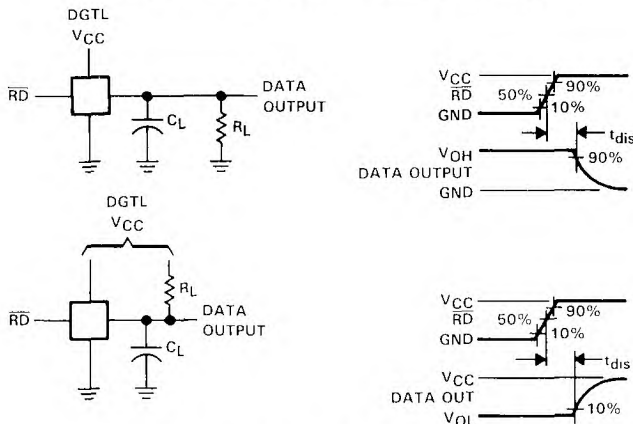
DGTL
$V_{CC}$

$\overline{RD}$

$C_L$

$R_L$

DATA OUTPUT

$V_{CC}$
$\overline{RD}$
50%
90%
10%
GND

$t_{dis}$

$V_{OH}$
DATA OUTPUT
90%
GND

DGTL
$V_{CC}$

$R_L$

$\overline{RD}$

DATA OUTPUT

$C_L$

$V_{CC}$
$\overline{RD}$
50%
90%
10%
GND

$t_{dis}$

$V_{CC}$
DATA OUT
10%
$V_{OL}$